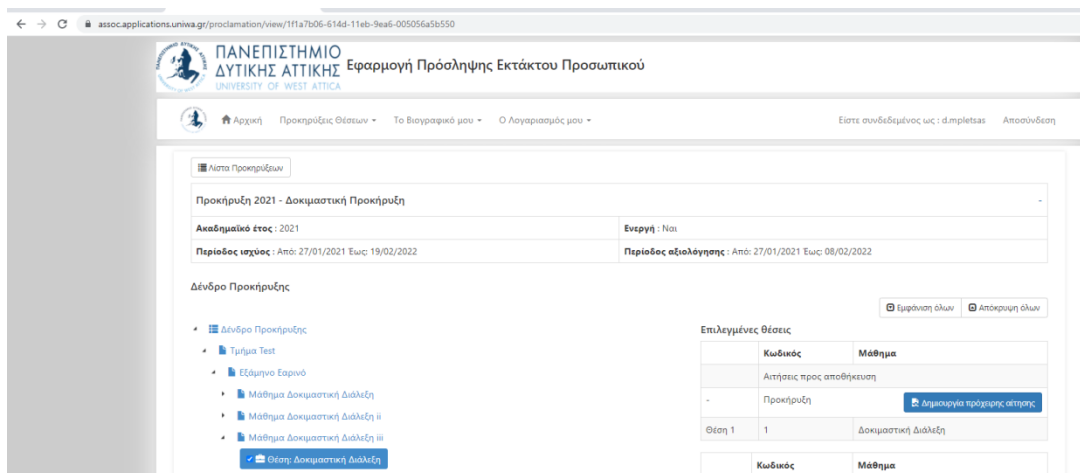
assoc.applications.uniwa.gr/proclamation/view/1f1a7b06-614d-11eb-9ea6-005056a5b550

ΠΑΝΕΠΙΣΤΗΜΙΟ ΔΥΤΙΚΗΣ ΑΤΤΙΚΗΣ UNIVERSITY OF WEST ATTICA Εφαρμογή Πρόσληψης Εκτάκτου Προσωπικού

Αρχική Προκηρύξεις Θέσεων ▾ Το Βιογραφικό μου ▾ Ο Λογαριασμός μου ▾ Είστε συνδεδεμένος ως : d.mpletsas Αποσύνδεση

Λίστα Προκηρύξεων

Προκήρυξη 2021 - Δοκιμαστική Προκήρυξη

| Ακαδημαϊκό έτος : 2021 | Ενεργή : Ναι |
|---|---|
| Περίοδος ισχύος : Από: 27/01/2021 Έως: 19/02/2022 | Περίοδος αξιολόγησης : Από: 27/01/2021 Έως: 08/02/2022 |

Δένδρο Προκήρυξης

Εμφάνιση όλων Απόκρυψη όλων

Δένδρο Προκήρυξης
Τμήμα Test
Εξάμηνο Εαρινό
Μάθημα Δοκιμαστική Διάλεξη
Μάθημα Δοκιμαστική Διάλεξη ii
Μάθημα Δοκιμαστική Διάλεξη iii
Θέση: Δοκιμαστική Διάλεξη

Επιλεγμένες θέσεις

| | Κωδικός | Μάθημα |
|---|---|---|
| | Αιτήσεις προς αποθήκευση | |
| - | Προκήρυξη | Δημιουργία πρόχειρης αίτησης |
| Θέση 1 | 1 | Δοκιμαστική Διάλεξη |

| | Κωδικός | Μάθημα |
|---|---|---|